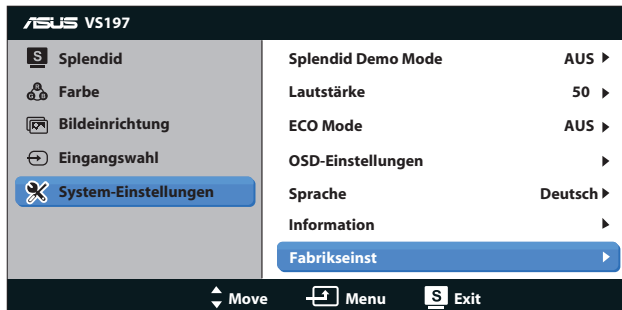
ASUS VS197

S Splendid
Farbe
Bildeinrichtung
Eingangswahl
System-Einstellungen

| | |
|---|---|
| Splendid Demo Mode | AUS ▶ |
| Lautstärke | 50 ▶ |
| ECO Mode | AUS ▶ |
| OSD-Einstellungen | ▶ |
| Sprache | Deutsch ▶ |
| Information | ▶ |
| Fabrikseinst | ▶ |

Move Menu S Exit